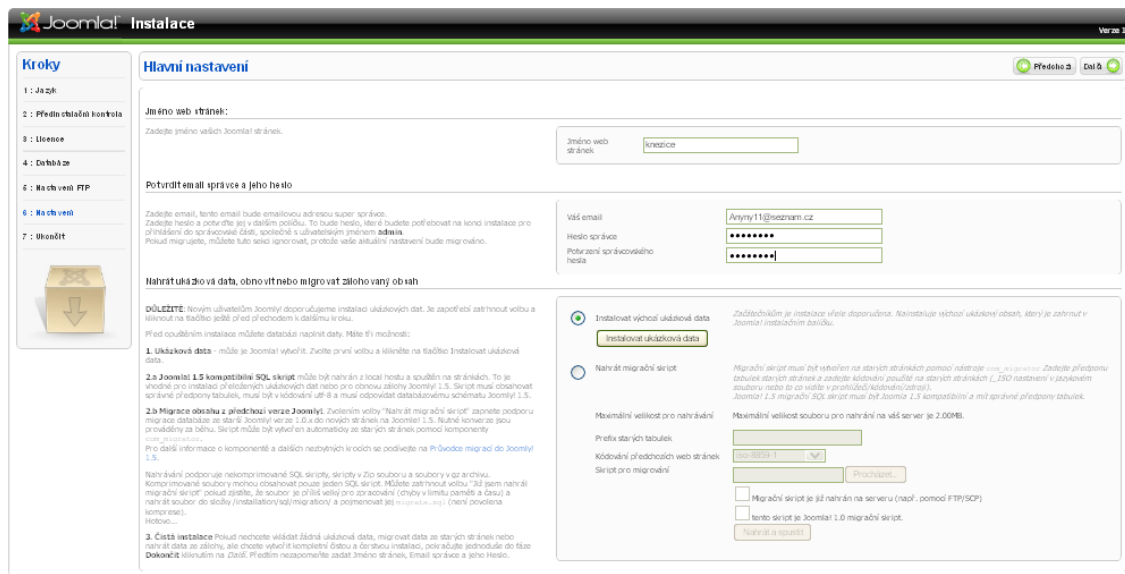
Joomla! Instalace

Verze 1

Kroky

1 : Jazyk

2 : Předinstalační kontrola

3 : Licence

4 : Databáze

5 : Nastavení FTP

6 : Nastavení

7 : Ukončit

Hlavní nastavení

Předchozí

Další

Jméno web stránek:

Zadejte jméno vašich Joomla! stránek.

Jméno web stránek

knezice

Potvrdit email správce a jeho heslo

Zadejte email, tento email bude emailovou adresou super správce.
Zadejte heslo a potvrďte jej v dalším políčku. To bude heslo, které budete potřebovat na konci instalace pro přihlášení do správcovské části, společně s uživatelským jménem admin.
Pokud migrujete, můžete tuto sekci ignorovat, protože vaše aktuální nastavení bude migrováno.

Váš email

Anyny11@seznam.cz

Heslo správce

•••••••••

Potvrzení správcovského hesla

•••••••••

Nahrát ukázková data, obnovit nebo migrovat zálohovaný obsah

DŮLEŽITÉ: Novým uživatelům Joomly! doporučujeme instalaci ukázkových dat. Je zapotřebí zatrhnout volbu a kliknout na tlačítko ještě před přechodem k dalšímu kroku.

Před opuštěním instalace můžete databázi naplnit daty. Máte tři možnosti:

1. Ukázková data - může je Joomla! vytvořit. Zvolte první volbu a klikněte na tlačítko Instalovat ukázková data.

2.a Joomla! 1.5 kompatibilní SQL skript může být nahrán z local hostu a spuštěn na stránkách. To je vhodné pro instalaci přeložených ukázkových dat nebo pro obnovu zálohy Joomly! 1.5. Skript musí obsahovat správné předpony tabulek, musí být v kódování utf-8 a musí odpovídat databázovému schématu Joomly! 1.5.

2.b Migrace obsahu z předchozí verze Joomly!. Zvolením volby "Nahrát migrační skript" zapnete podporu migrace databáze ze starší Joomly! verze 1.0.x do nových stránek na Joomla! 1.5. Nutné konverze jsou prováděny za běhu. Skript může být vytvořen automaticky ze starých stránek pomocí komponenty com_migrator.
Pro další informace o komponentě a dalších nezbytných krocích se podívejte na Průvodce migrací do Joomly! 1.5.

Nahrávání podporuje nekomprimované SQL skripty, skripty v Zip souboru a soubory v gz archivu. Komprimované soubory mohou obsahovat pouze jeden SQL skript. Můžete zatrhnout volbu "Již jsem nahrál migrační skript" pokud zjistíte, že soubor je příliš velký pro zpracování (chyby v limitu paměti a času) a nahrát soubor do složky /installation/sql/migration/ a pojmenovat jej migrate.sql (není povolena komprese).
Hotovo...

3. Čistá instalace Pokud nechcete vkládat žádná ukázková data, migrovat data ze starých stránek nebo nahrát data ze zálohy, ale chcete vytvořit kompletní čistou a čerstvou instalaci, pokračujte jednoduše do fáze Dokončit kliknutím na Další. Předtím nezapomeňte zadat Jméno stránek, Email správce a jeho Heslo.

Instalovat výchozí ukázková data

Instalovat ukázková data

Začátečníkům je instalace vřele doporučena. Nainstaluje výchozí ukázkový obsah, který je zahrnut v Joomla! instalačním balíčku.

Nahrát migrační skript

Migrační skript musí být vytvořen na starých stránkách pomocí nástroje com_migrator. Zadejte předponu tabulek starých stránek a zadejte kódování použité na starých stránkách (_ISO nastavení v jazykovém souboru nebo to co vidíte v prohlížeči/kódování/zdroji).
Joomla! 1.5 migrační SQL skript musí být Joomla 1.5 kompatibilní a mít správné předpony tabulek.

Maximální velikost pro nahrávání

Maximální velikost souboru pro nahrání na váš server je 2.00MB.

Prefix starých tabulek

Kódování předchozích web stránek

iso-8859-1

Skript pro migrování

Procházet...

Migrační skript je již nahrán na serveru (např. pomocí FTP/SCP)

tento skript je Joomla! 1.0 migrační skript.

Nahrát a spustit